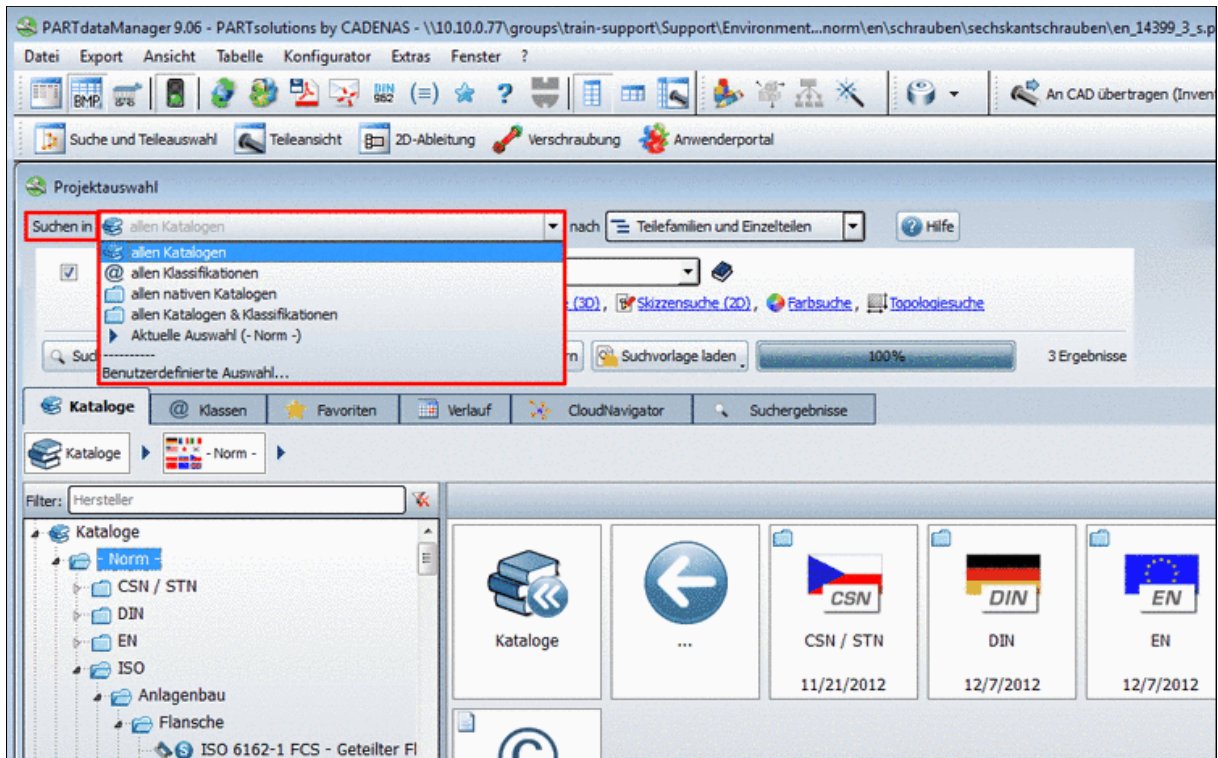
PARTdataManager 9.06 - PARTsolutions by CADENAS - \\10.10.0.77\groups\train-support\Support\Environment...norm\en\schrauben\sechskantschrauben\en_14399_3_s.p

Datei Export Ansicht Tabelle Konfigurator Extras Fenster ?

BMP DIN 962 An CAD übertragen (Invent

Suche und Teileauswahl Teileansicht 2D-Ableitung Verschraubung Anwenderportal

Projektauswahl

Suchen in allen Katalogen nach Teilefamilien und Einzelteilen Hilfe

allen Katalogen
allen Klassifikationen
allen nativen Katalogen
allen Katalogen & Klassifikationen
Aktuelle Auswahl (- Norm -)
-----------
Benutzerdefinierte Auswahl...

(3D), Skizzensuche (2D), Farbsuche, Topologiesuche

Sud Suchvorlage laden 100% 3 Ergebnisse

Kataloge Klassen Favoriten Verlauf CloudNavigator Suchergebnisse

Kataloge - Norm -

Filter: Hersteller

Kataloge
- Norm -
CSN / STN
DIN
EN
ISO
Anlagenbau
Flansche
ISO 6162-1 FCS - Geteilter Fl

Kataloge

...

CSN
CSN / STN
11/21/2012

DIN
DIN
12/7/2012

EN
EN
12/7/2012